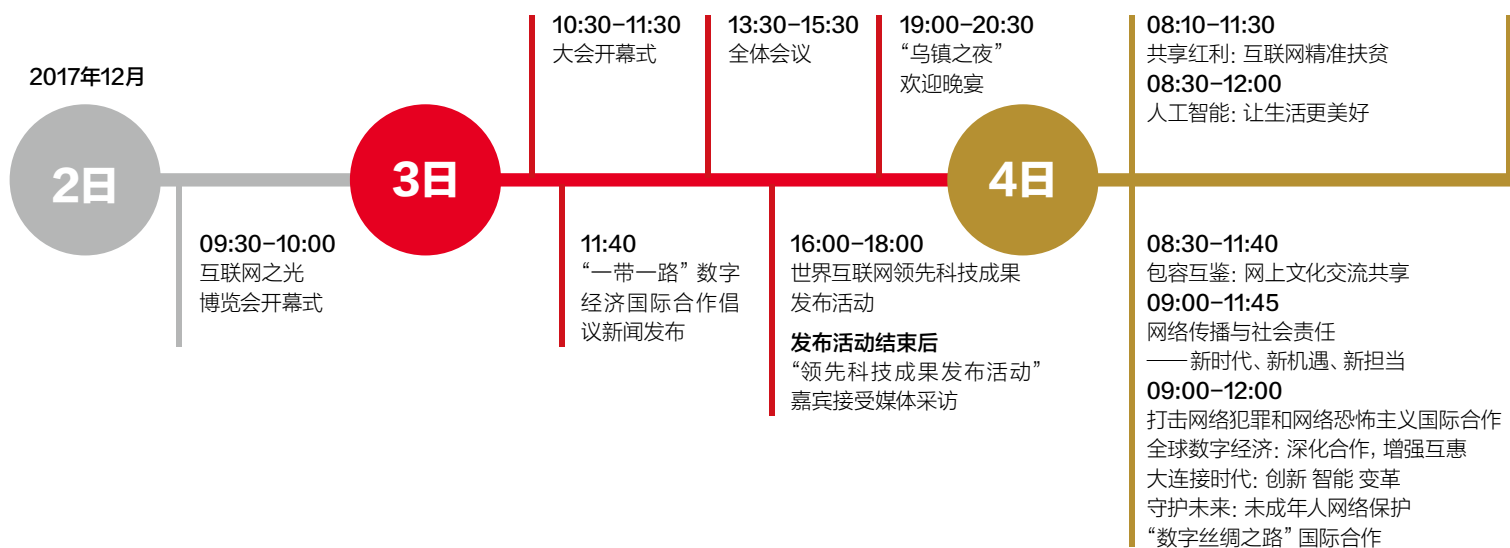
2017年12月

2日

09:30–10:00
互联网之光
博览会开幕式

3日

10:30–11:30
大会开幕式

11:40
“一带一路”数字经济国际合作倡议新闻发布

13:30–15:30
全体会议

16:00–18:00
世界互联网领先科技成果发布活动

发布活动结束后
“领先科技成果发布活动”嘉宾接受媒体采访

19:00–20:30
“乌镇之夜”
欢迎晚宴

4日

08:10–11:30
共享红利: 互联网精准扶贫
08:30–12:00
人工智能: 让生活更美好

08:30–11:40
包容互鉴: 网上文化交流共享
09:00–11:45
网络传播与社会责任
——新时代、新机遇、新担当
09:00–12:00
打击网络犯罪和网络恐怖主义国际合作
全球数字经济: 深化合作, 增强互惠
大连接时代: 创新 智能 变革
守护未来: 未成年人网络保护
“数字丝绸之路”国际合作